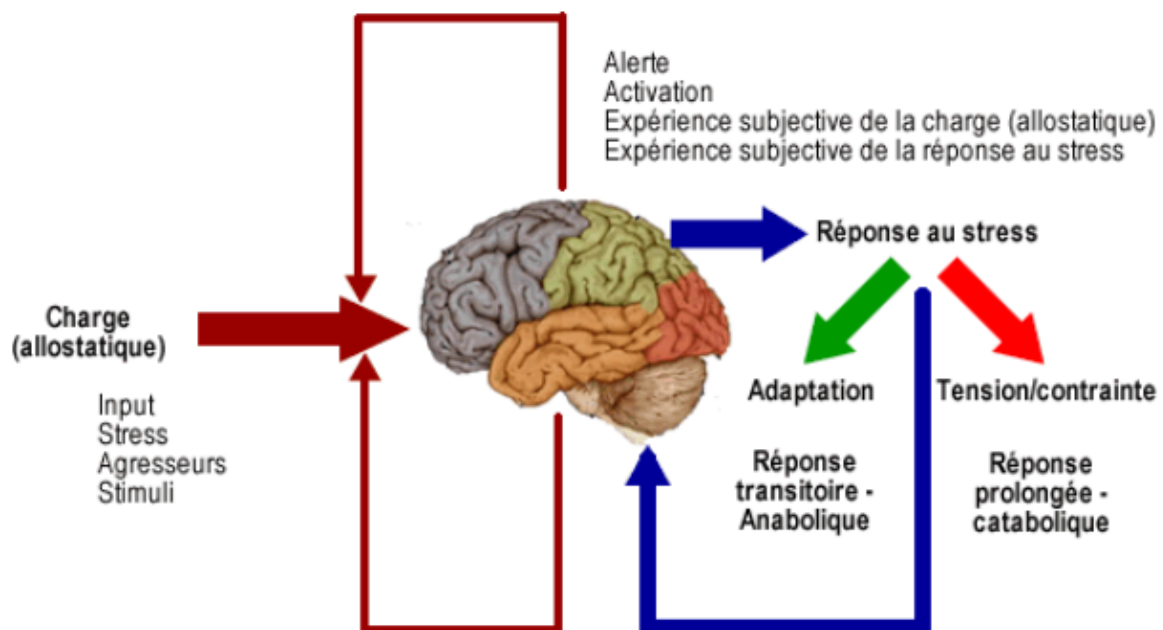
Alerte
Activation
Expérience subjective de la charge (allostatique)
Expérience subjective de la réponse au stress

Réponse au stress

Charge (allostatique)

Input
Stress
Agresseurs
Stimuli

Adaptation

Tension/contrainte

Réponse transitoire - Anabolique

Réponse prolongée - catabolique